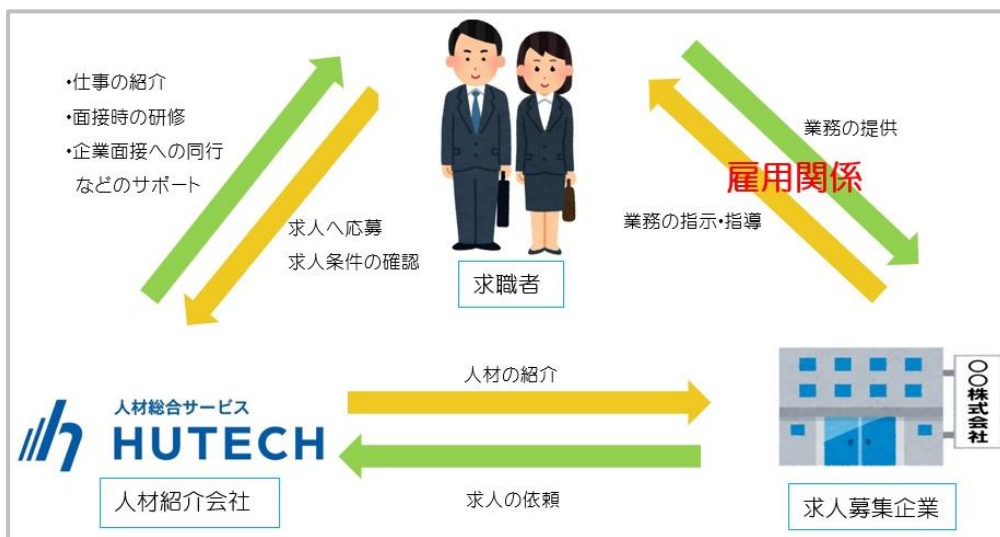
•仕事の紹介
•面接時の研修
•企業面接への同行
などのサポート

求人へ応募
求人条件の確認

求職者

業務の提供
雇用関係
業務の指示•指導

人材総合サービス
HUTECH
人材紹介会社

人材の紹介
求人の依頼

○○株式会社
求人募集企業